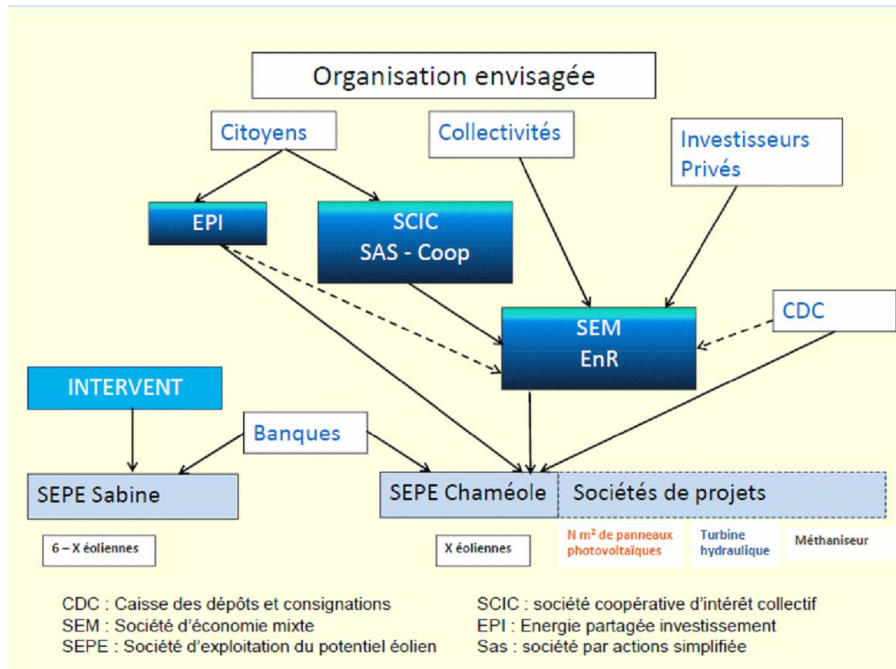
Organisation envisagée

Citoyens

Collectivités

Investisseurs Privés

EPI

SCIC SAS - Coop

SEM EnR

CDC

INTERVENT

Banques

SEPE Sabine

SEPE Chaméole

Sociétés de projets

6 – X éoliennes

X éoliennes

N m² de panneaux photovoltaïques

Turbine hydraulique

Méthaniseur

CDC : Caisse des dépôts et consignations
SEM : Société d'économie mixte
SEPE : Société d'exploitation du potentiel éolien

SCIC : société coopérative d'intérêt collectif
EPI : Energie partagée investissement
Sas : société par actions simplifiée